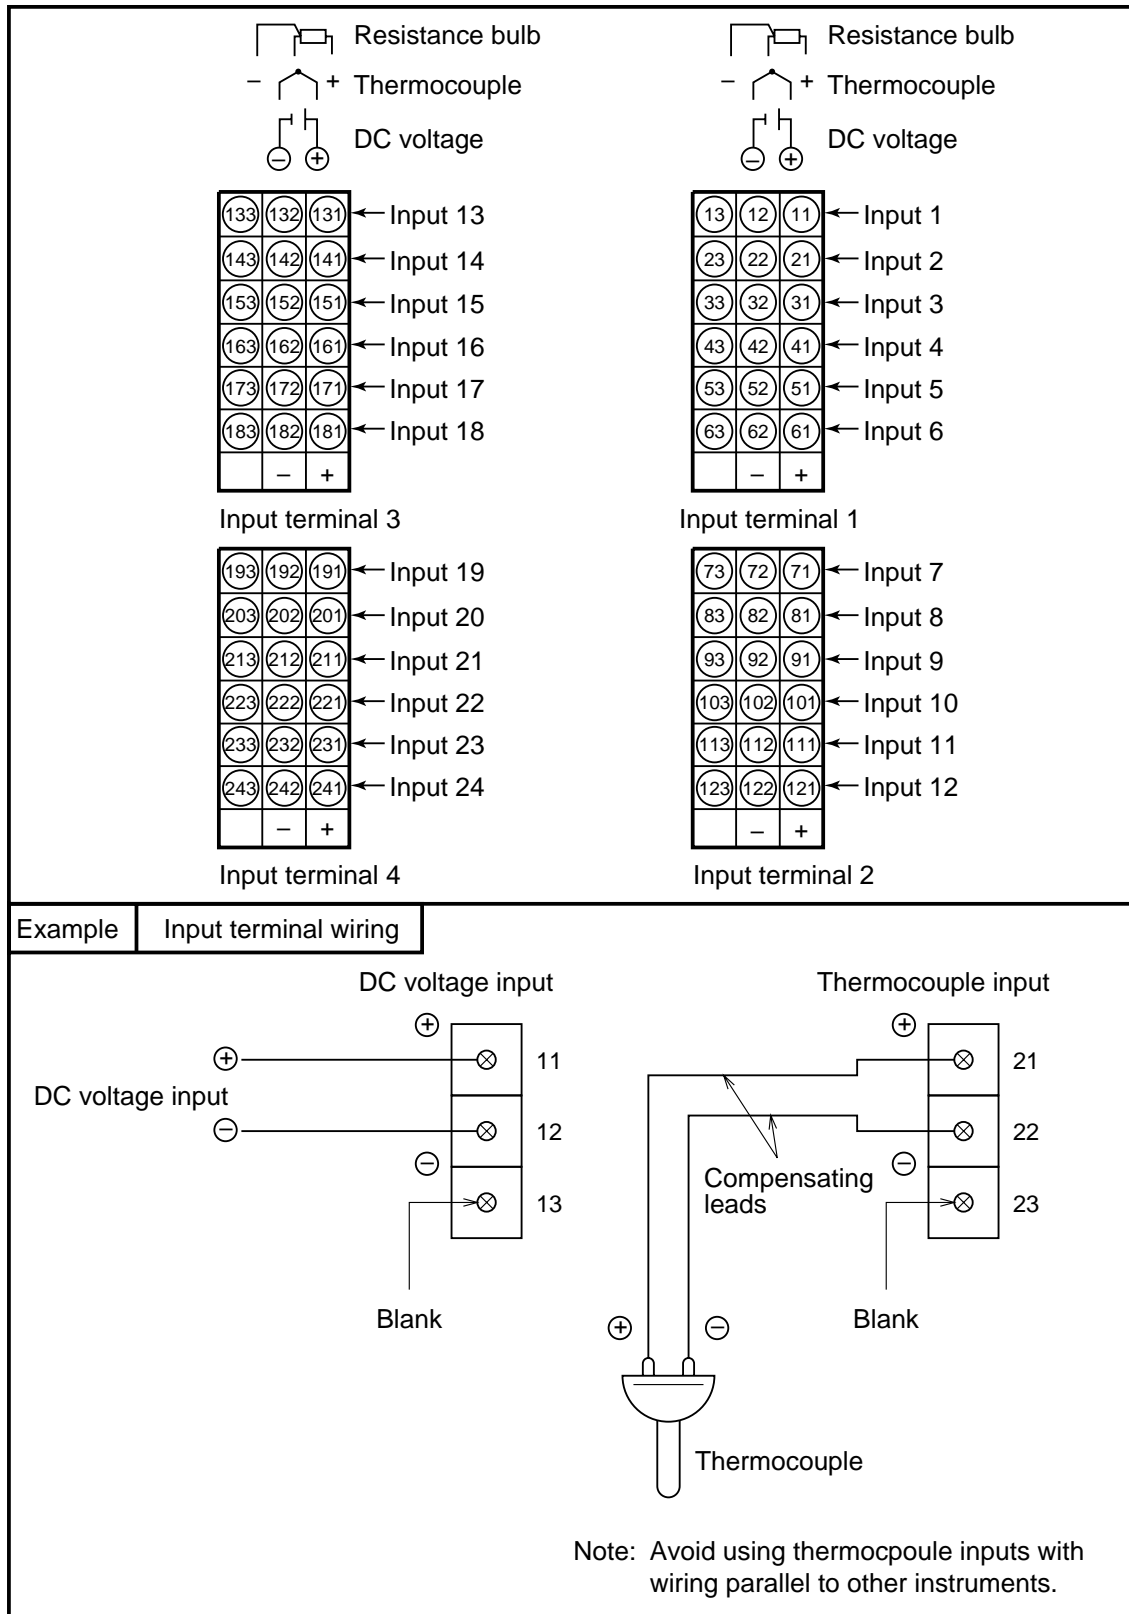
Resistance bulb
− + Thermocouple
DC voltage
⊖ ⊕

Resistance bulb
− + Thermocouple
DC voltage
⊖ ⊕

| 133 | 132 | 131 | ← Input 13 |
|---|---|---|---|
| 143 | 142 | 141 | ← Input 14 |
| 153 | 152 | 151 | ← Input 15 |
| 163 | 162 | 161 | ← Input 16 |
| 173 | 172 | 171 | ← Input 17 |
| 183 | 182 | 181 | ← Input 18 |
| | − | + | |

Input terminal 3

| 13 | 12 | 11 | ← Input 1 |
|---|---|---|---|
| 23 | 22 | 21 | ← Input 2 |
| 33 | 32 | 31 | ← Input 3 |
| 43 | 42 | 41 | ← Input 4 |
| 53 | 52 | 51 | ← Input 5 |
| 63 | 62 | 61 | ← Input 6 |
| | − | + | |

Input terminal 1

| 193 | 192 | 191 | ← Input 19 |
|---|---|---|---|
| 203 | 202 | 201 | ← Input 20 |
| 213 | 212 | 211 | ← Input 21 |
| 223 | 222 | 221 | ← Input 22 |
| 233 | 232 | 231 | ← Input 23 |
| 243 | 242 | 241 | ← Input 24 |
| | − | + | |

Input terminal 4

| 73 | 72 | 71 | ← Input 7 |
|---|---|---|---|
| 83 | 82 | 81 | ← Input 8 |
| 93 | 92 | 91 | ← Input 9 |
| 103 | 102 | 101 | ← Input 10 |
| 113 | 112 | 111 | ← Input 11 |
| 123 | 122 | 121 | ← Input 12 |
| | − | + | |

Input terminal 2

Example | Input terminal wiring

DC voltage input
⊕
⊕ 11
DC voltage input
⊖ 12
⊖
13
Blank

Thermocouple input
⊕
21
22
Compensating leads
⊖
23
Blank
⊕ ⊖
Thermocouple

Note: Avoid using thermocpoule inputs with wiring parallel to other instruments.